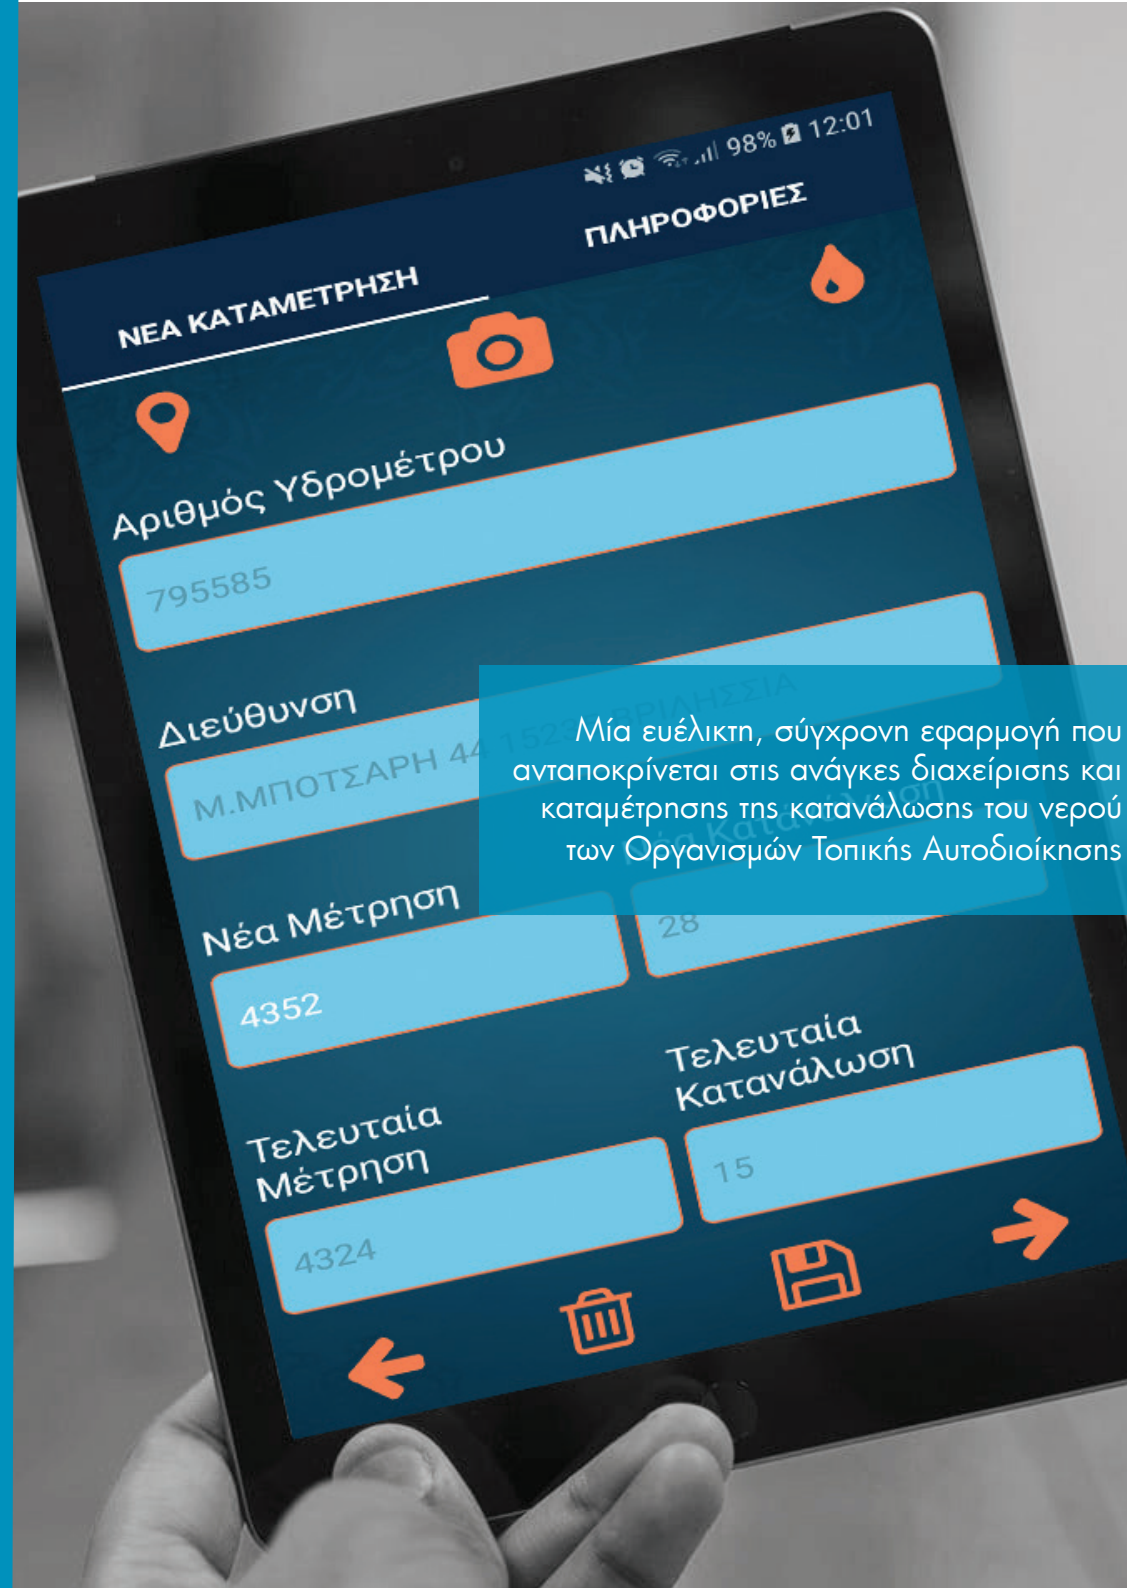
98% 12:01

ΝΕΑ ΚΑΤΑΜΕΤΡΗΣΗ

ΠΛΗΡΟΦΟΡΙΕΣ

Αριθμός Υδρομέτρου

795585

Διεύθυνση

Μ.ΜΠΟΤΣΑΡΗ 44 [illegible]

Μία ευέλικτη, σύγχρονη εφαρμογή που ανταποκρίνεται στις ανάγκες διαχείρισης και καταμέτρησης της κατανάλωσης του νερού των Οργανισμών Τοπικής Αυτοδιοίκησης

Νέα Μέτρηση

4352

28

Τελευταία Μέτρηση

4324

Τελευταία Κατανάλωση

15